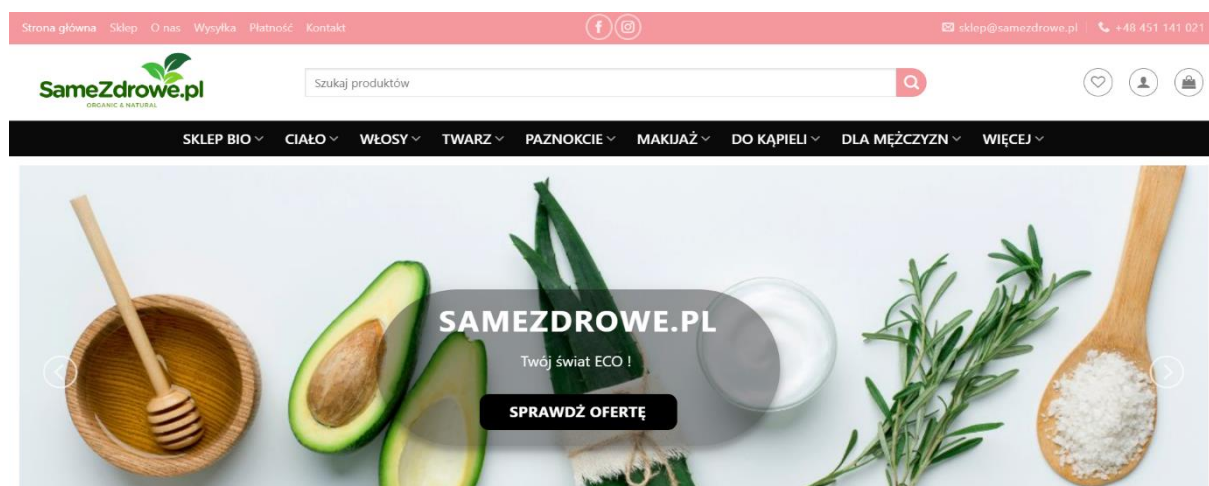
Strona główna Sklep O nas Wysyłka Płatność Kontakt

sklep@samezdrowe.pl +48 451 141 021

SameZdrowe.pl
ORGANIC & NATURAL

Szukaj produktów

SKLEP BIO CIAŁO WŁOSY TWARZ PAZNOKCIE MAKIJAŻ DO KĄPIELI DLA MĘŻCZYZN WIĘCEJ

SAMEZDROWE.PL
Twój świat ECO !
SPRAWDŹ OFERTĘ